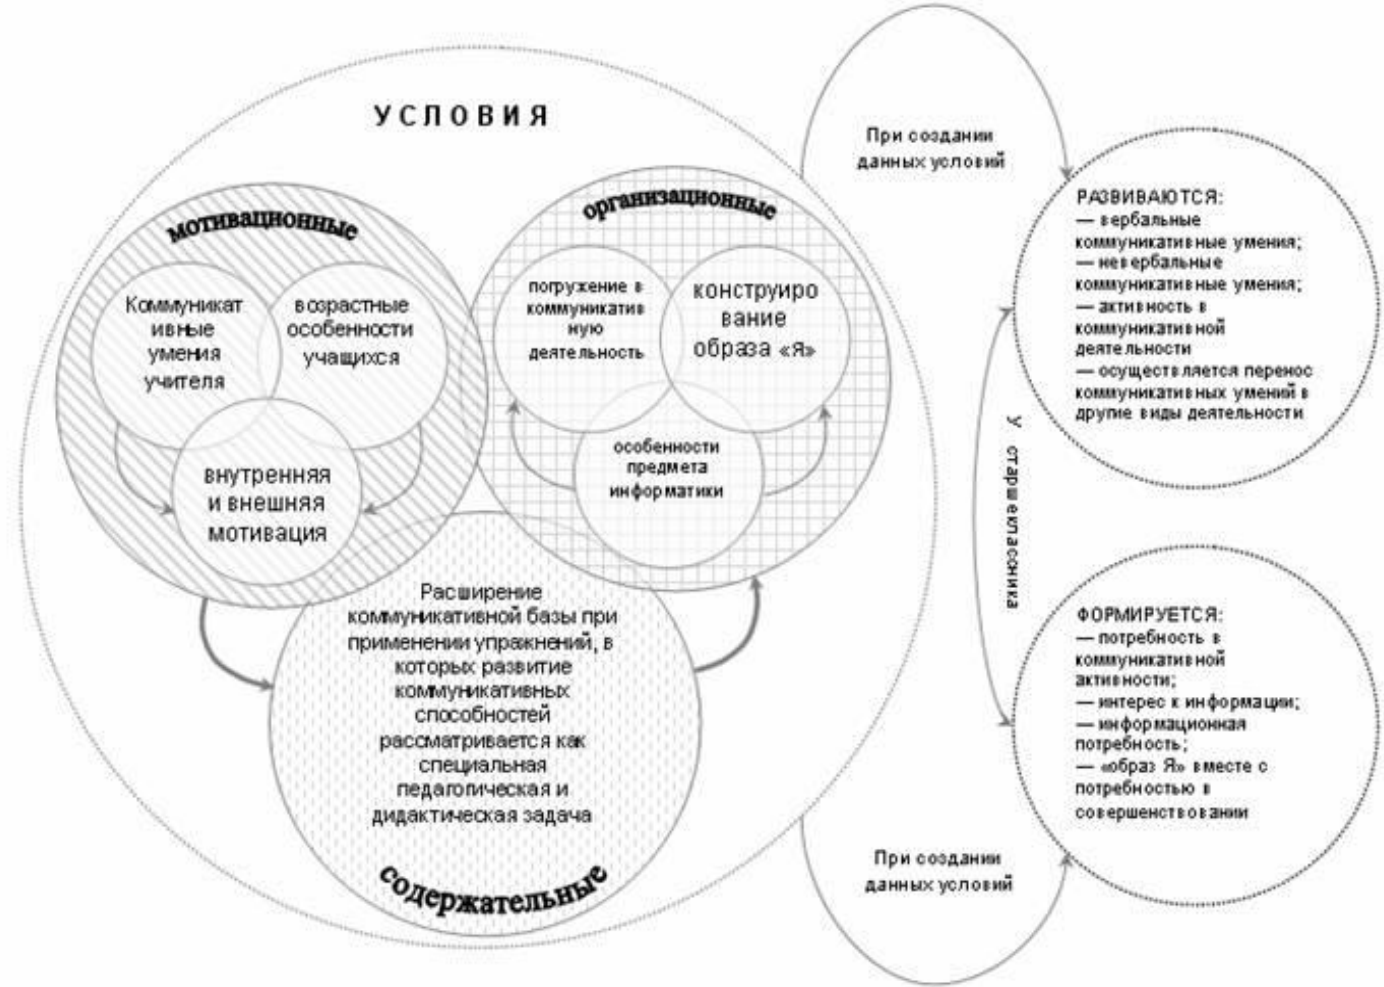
УСЛОВИЯ

мотивационные

Коммуникативные умения учителя

возрастные особенности учащихся

внутренняя и внешняя мотивация

организационные

погружение в коммуникативную деятельность

конструирование образа «Я»

особенности предмета информатики

Расширение коммуникативной базы при применении упражнений, в которых развитие коммуникативных способностей рассматривается как специальная педагогическая и дидактическая задача

содержательные

При создании данных условий

РАЗВИВАЮТСЯ:
— вербальные коммуникативные умения;
— невербальные коммуникативные умения;
— активность в коммуникативной деятельности
— осуществляется перенос коммуникативных умений в другие виды деятельности

У старшеклассника

ФОРМИРУЕТСЯ:
— потребность в коммуникативной активности;
— интерес к информации;
— информационная потребность;
— «образ Я» вместе с потребностью в совершенствовании

При создании данных условий